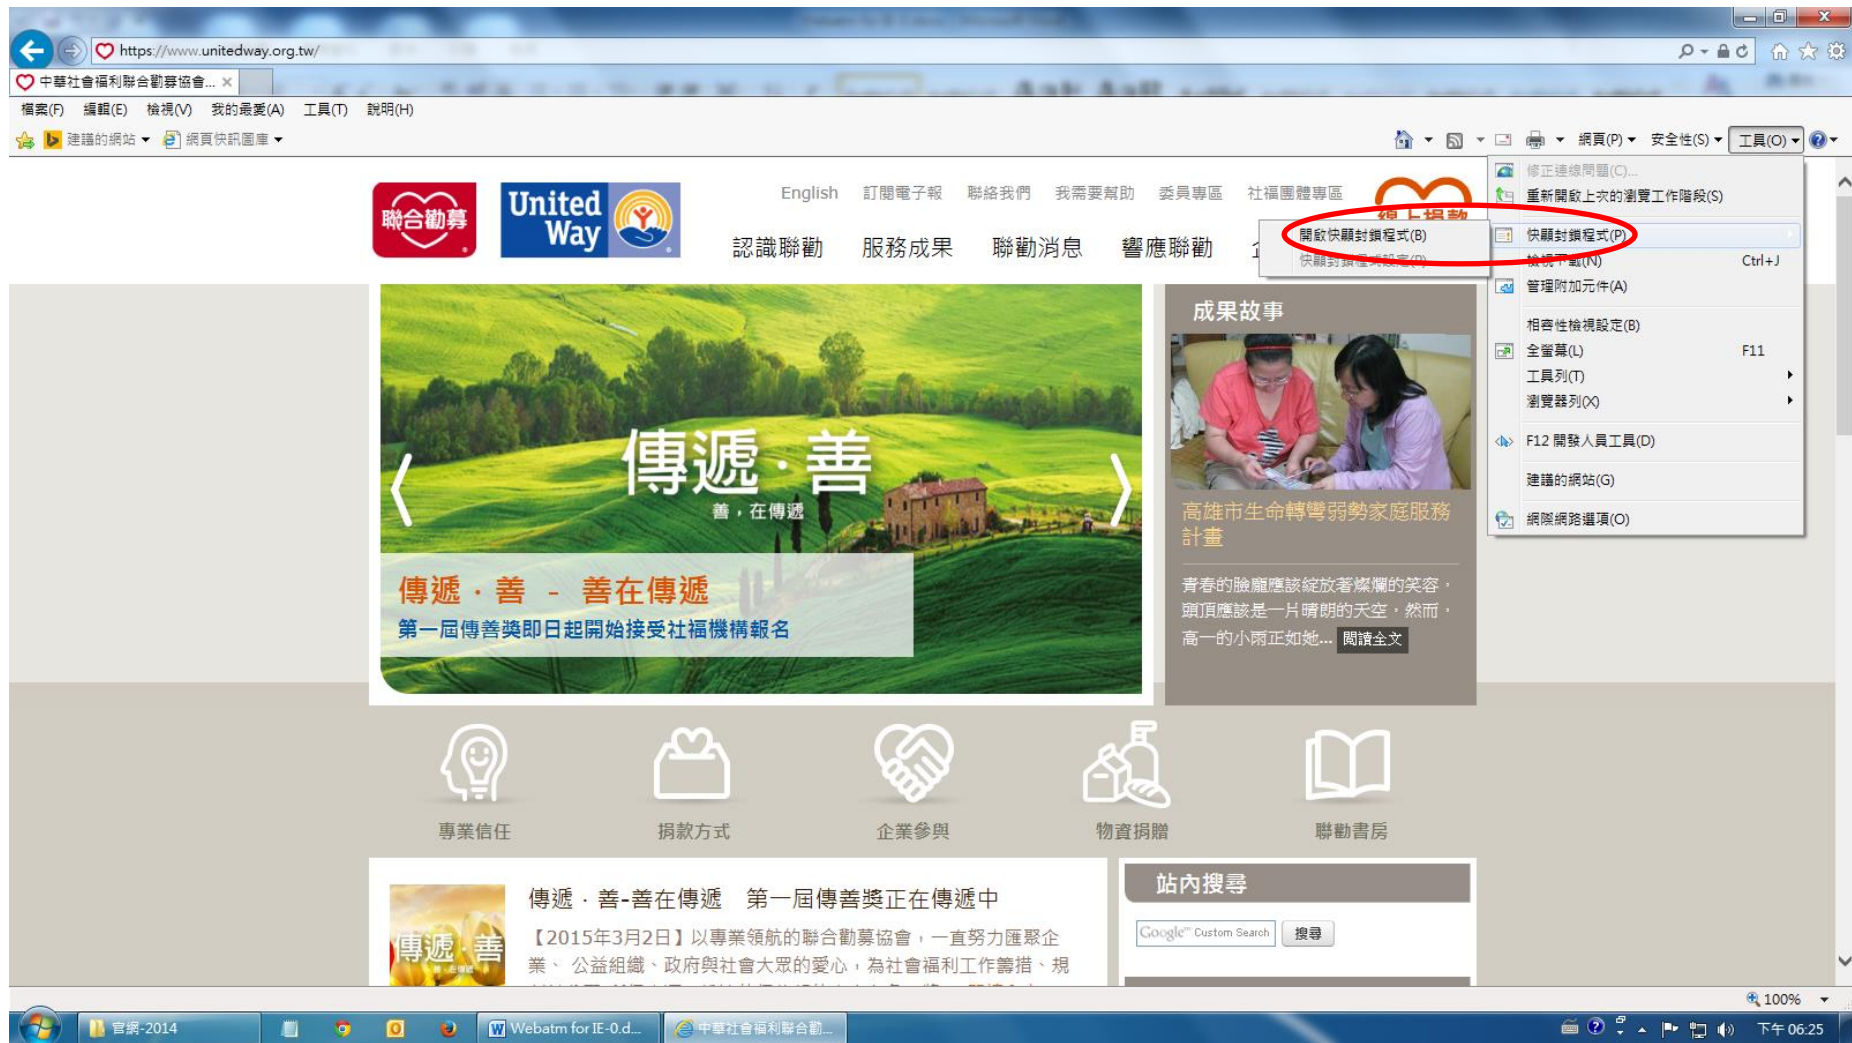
https://www.unitedway.org.tw/

中華社會福利聯合勸募協會... ×

檔案(F) 編輯(E) 檢視(V) 我的最愛(A) 工具(T) 說明(H)

建議的網站 ▾ 網頁快訊圖庫 ▾

網頁(P) ▾ 安全性(S) ▾ 工具(O) ▾

修正連線問題(C)...
重新開啟上次的瀏覽工作階段(S)
快顯封鎖程式(P)
檢視下載(N) Ctrl+J
管理附加元件(A)
相容性檢視設定(B)
全螢幕(L) F11
工具列(T)
瀏覽器列(X)
F12 開發人員工具(D)
建議的網站(G)
網際網路選項(O)

開啟快顯封鎖程式(B)
快顯封鎖程式設定(P)

聯合勸募 United Way

English 訂閱電子報 聯絡我們 我需要幫助 委員專區 社福團體專區

線上捐款

認識聯勸 服務成果 聯勸消息 響應聯勸

傳遞·善

善，在傳遞

傳遞·善 - 善在傳遞

第一屆傳善獎即日起開始接受社福機構報名

成果故事

高雄市生命轉彎弱勢家庭服務計畫

青春的臉龐應該綻放著燦爛的笑容，頭頂應該是一片晴朗的天空，然而，高一的小雨正如她... 閱讀全文

專業信任 捐款方式 企業參與 物資捐贈 聯勸書房

傳遞·善

傳遞．善-善在傳遞 第一屆傳善獎正在傳遞中

【2015年3月2日】以專業領航的聯合勸募協會，一直努力匯聚企業、公益組織、政府與社會大眾的愛心，為社會福利工作籌措、規

站內搜尋

Google Custom Search 搜尋

100%

官網-2014 Webatm for IE-0.d... 中華社會福利聯合勸... 下午 06:25